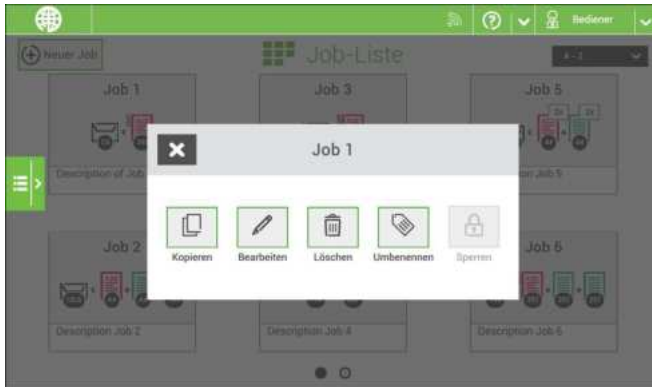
Bediener

Neuer Job

Job-Liste

Job 1

Job 3

Job 5

Description of Job

ion Job 5

Job 2

Job 6

Description Job 2

Description Job 4

Description Job 6

Job 1

Kopieren

Bearbeiten

Löschen

Umbenennen

Sperren